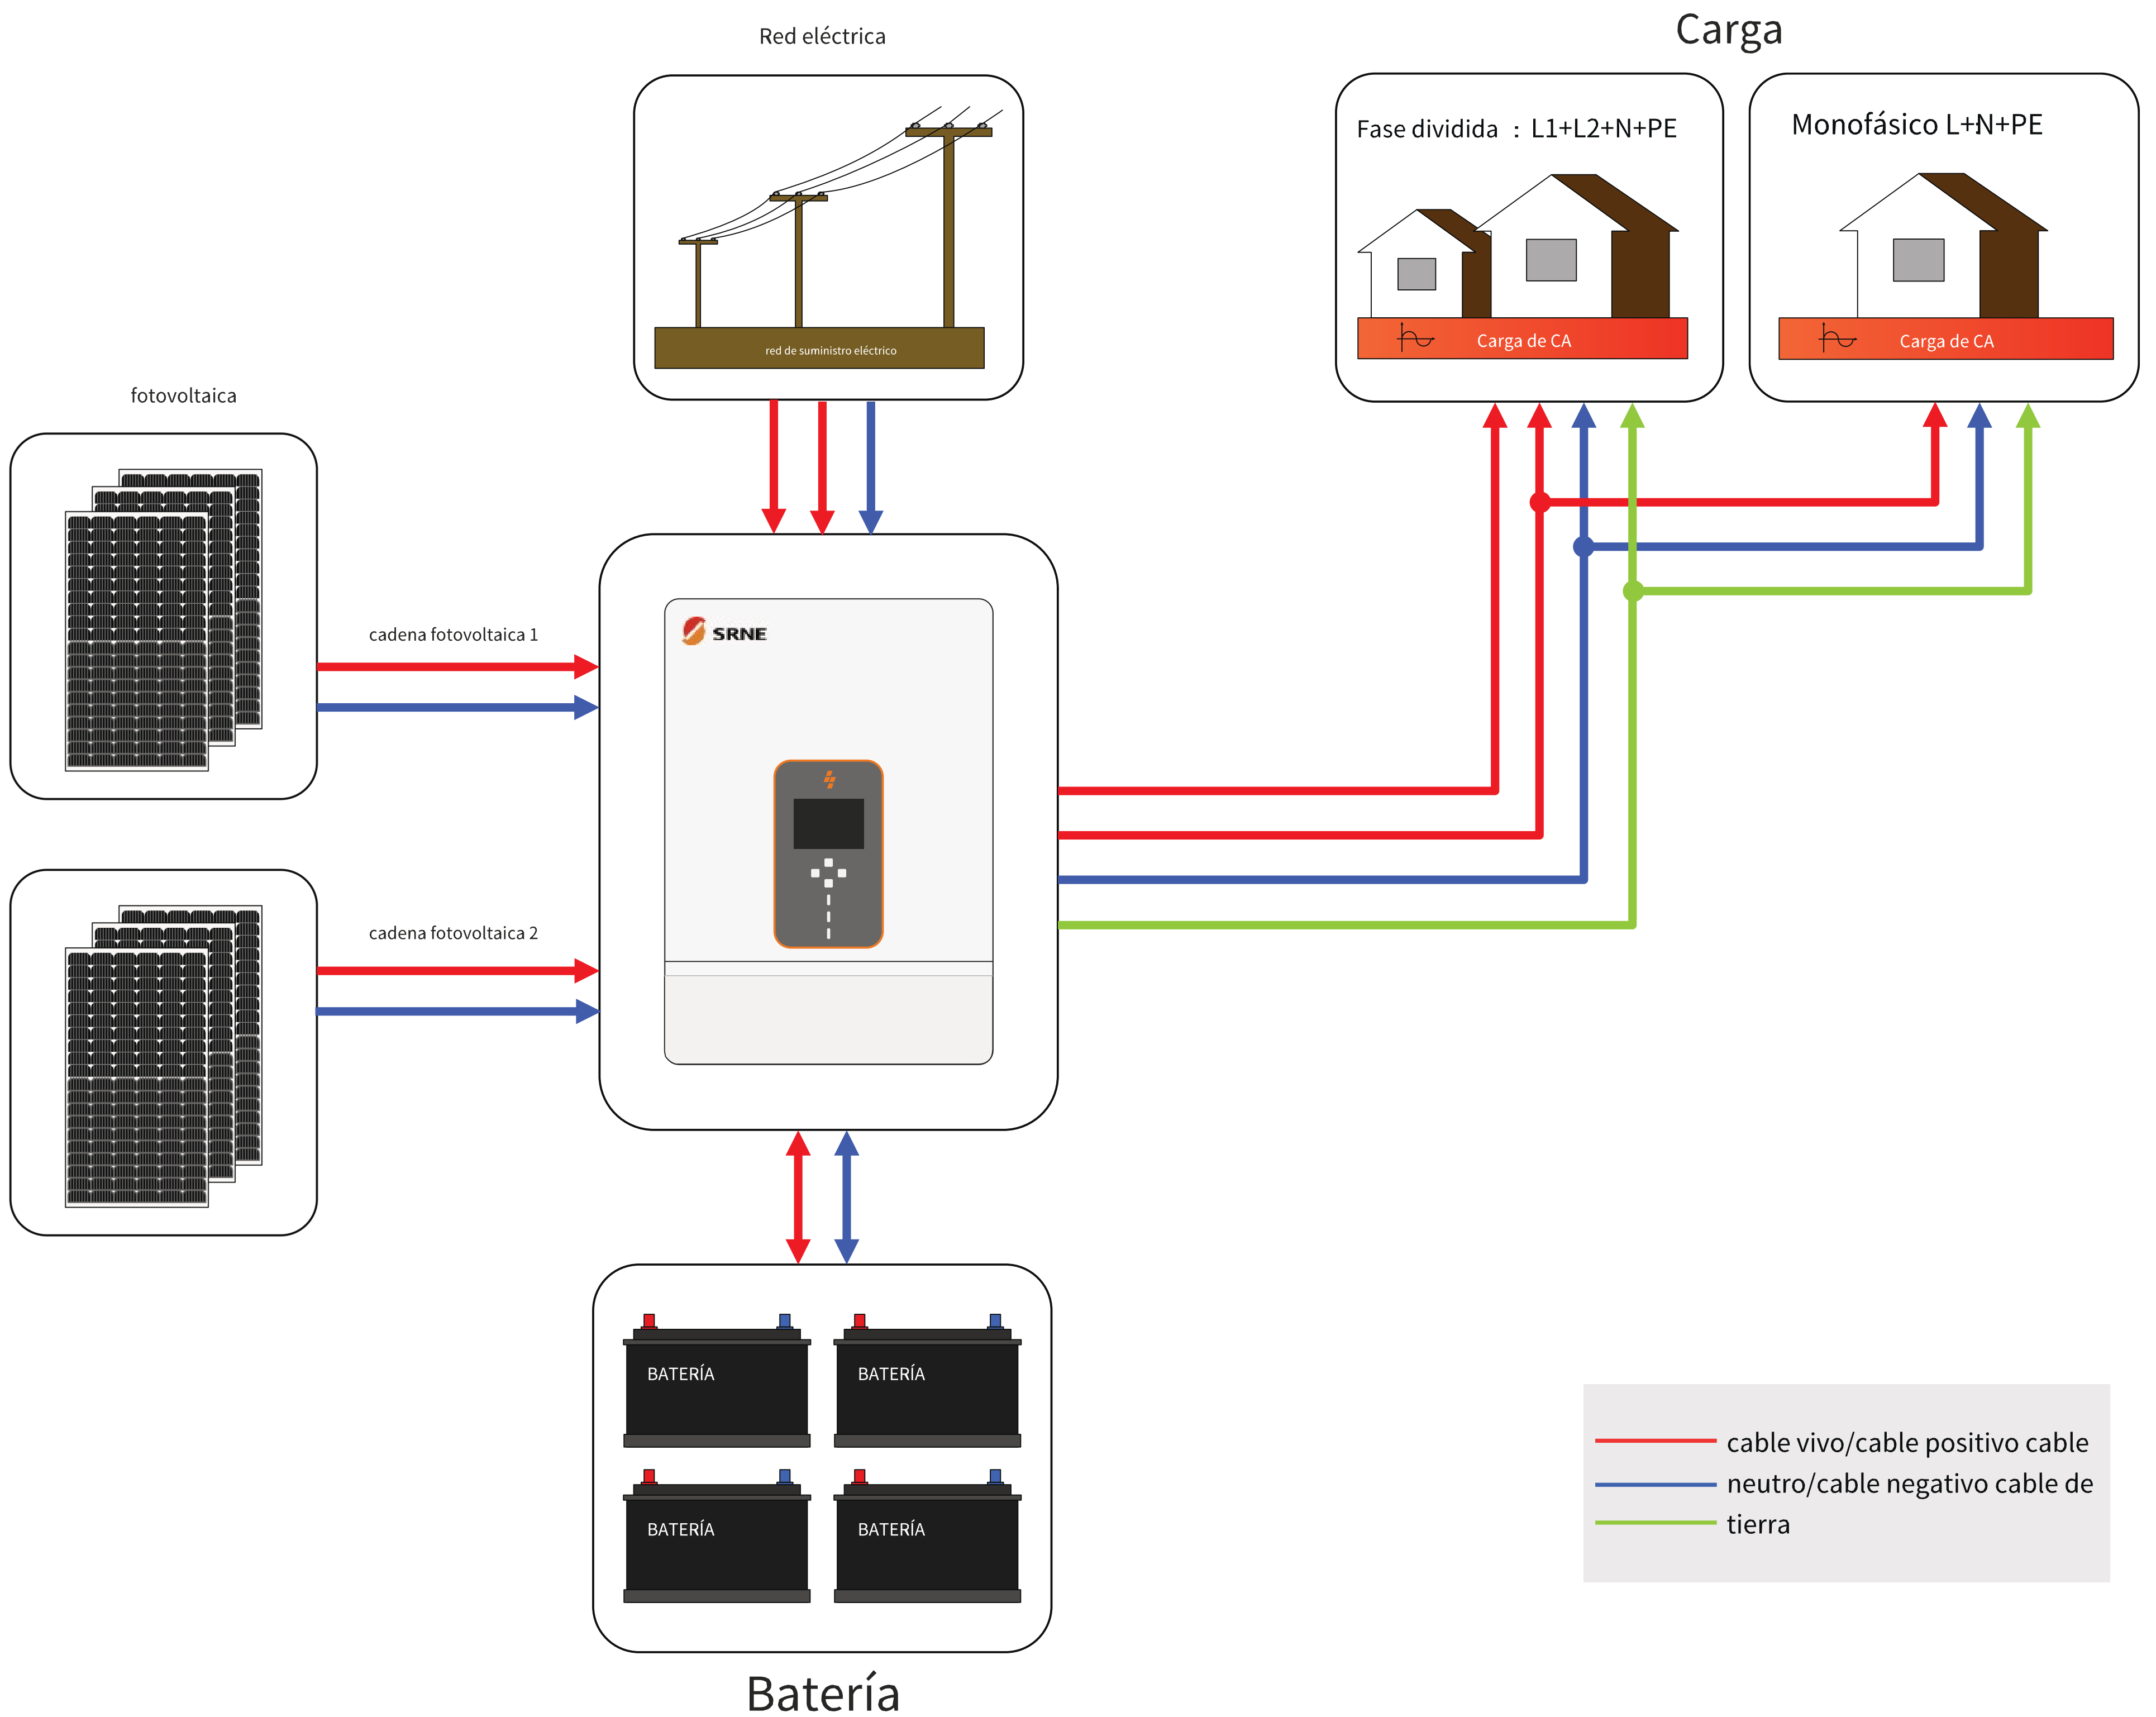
Red eléctrica

red de suministro eléctrico

Carga

Fase dividida : L1+L2+N+PE

Carga de CA

Monofásico L+N+PE

Carga de CA

fotovoltaica

cadena fotovoltaica 1

SRNE

cadena fotovoltaica 2

BATERÍA

BATERÍA

BATERÍA

BATERÍA

Batería

cable vivo/cable positivo cable neutro/cable negativo cable de tierra